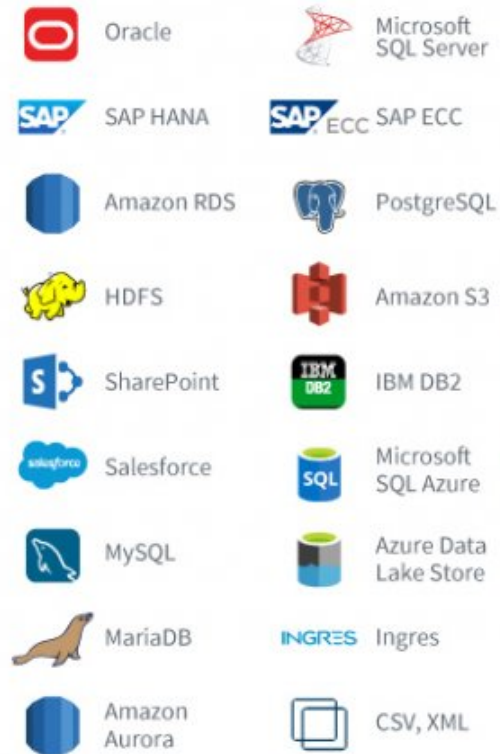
Oracle

Microsoft SQL Server

SAP SAP HANA

SAP ECC SAP ECC

Amazon RDS

PostgreSQL

HDFS

Amazon S3

S SharePoint

IBM DB2 IBM DB2

salesforce Salesforce

SQL Microsoft SQL Azure

MySQL

Azure Data Lake Store

MariaDB

INGRES Ingres

Amazon Aurora

CSV, XML